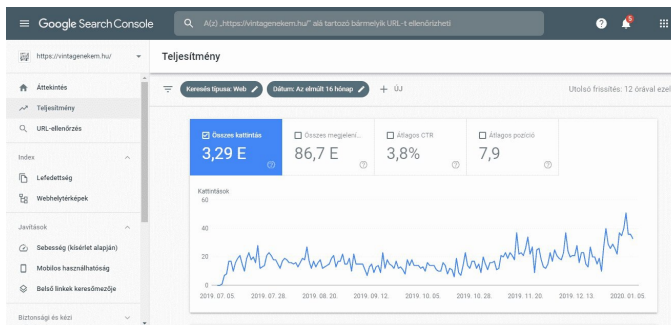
Google Search Console

A(z) „https://vintagenekem.hu/" alá tartozó bármelyik URL-t ellenőrizheti

5

https://vintagenekem.hu/

Teljesítmény

Áttekintés

Teljesítmény

URL-ellenőrzés

Index

Lefedettség

Webhelytérképek

Javítások

Sebesség (kísérlet alapján)

Mobilos használhatóság

Belső linkek keresőmezője

Biztonsági és kézi

Keresés típusa: Web

Dátum: Az elmúlt 16 hónap

+ ÚJ

Utolsó frissítés: 12 órával ezel

Összes kattintás
3,29 E

Összes megjelení...
86,7 E

Átlagos CTR
3,8%

Átlagos pozíció
7,9

Kattintások
60
40
20
0

2019. 07. 05.
2019. 07. 28.
2019. 08. 20.
2019. 09. 12.
2019. 10. 05.
2019. 10. 28.
2019. 11. 20.
2019. 12. 13.
2020. 01. 05